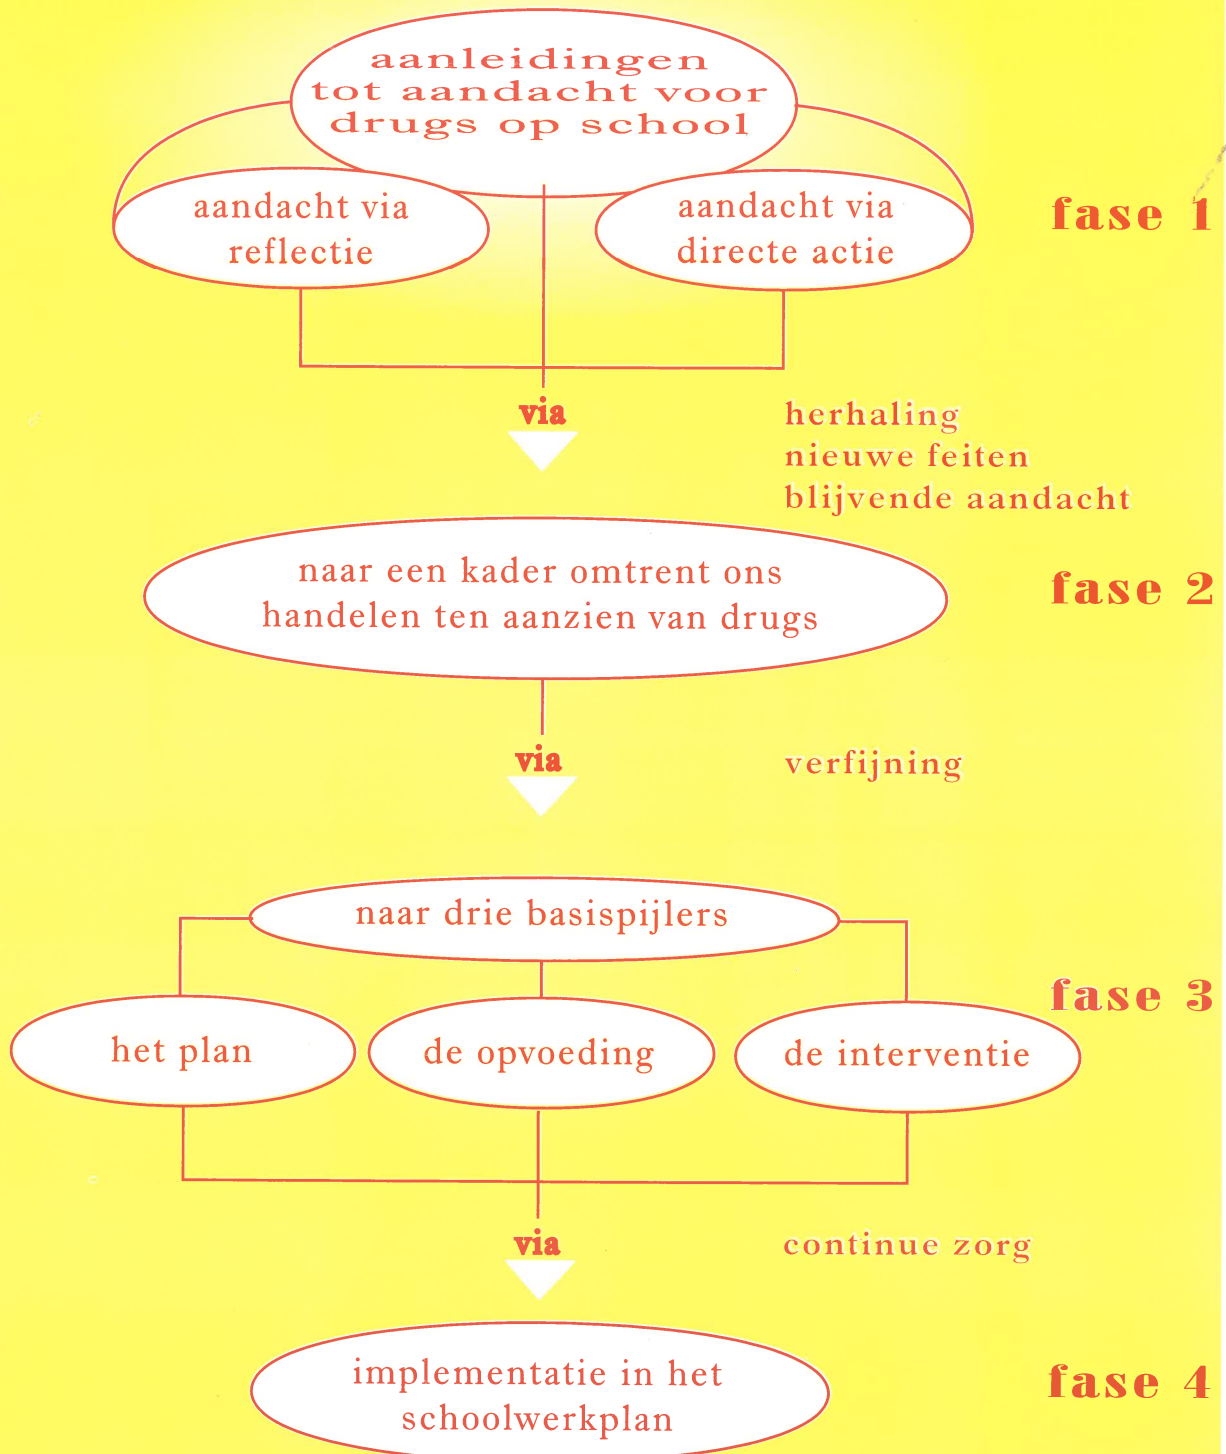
aanleidingen tot aandacht voor drugs op school

aandacht via reflectie

aandacht via directe actie

fase 1

via

herhaling
nieuwe feiten
blijvende aandacht

naar een kader omtrent ons handelen ten aanzien van drugs

fase 2

via

verfijning

naar drie basispijlers

fase 3

het plan

de opvoeding

de interventie

via

continue zorg

implementatie in het schoolwerkplan

fase 4